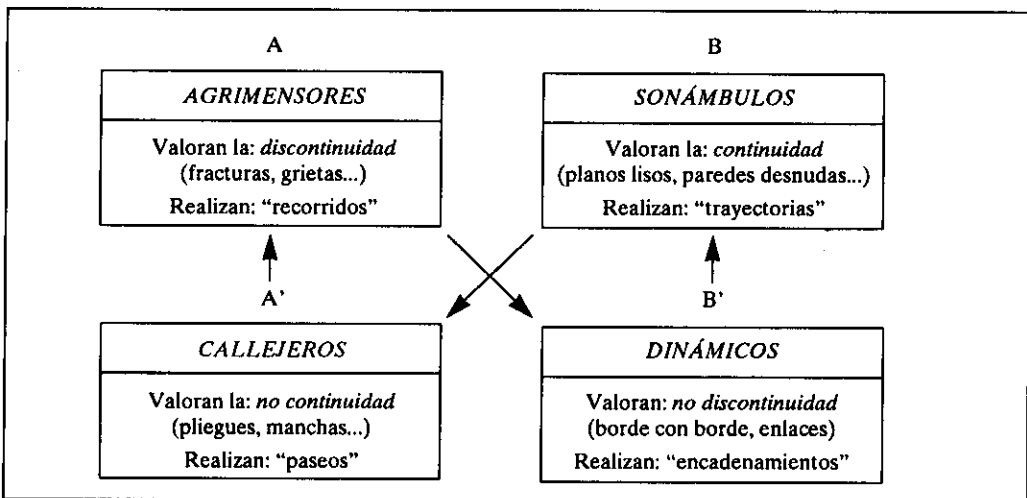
A

*AGRIMENSORES*

Valoran la: *discontinuidad* (fracturas, grietas...)

Realizan: "recorridos"

B

*SONÁMBULOS*

Valoran la: *continuidad* (planos lisos, paredes desnudas...)

Realizan: "trayectorias"

A'

B'

*CALLEJEROS*

Valoran la: *no continuidad* (pliegues, manchas...)

Realizan: "paseos"

*DINÁMICOS*

Valoran: *no discontinuidad* (borde con borde, enlaces)

Realizan: "encadenamientos"